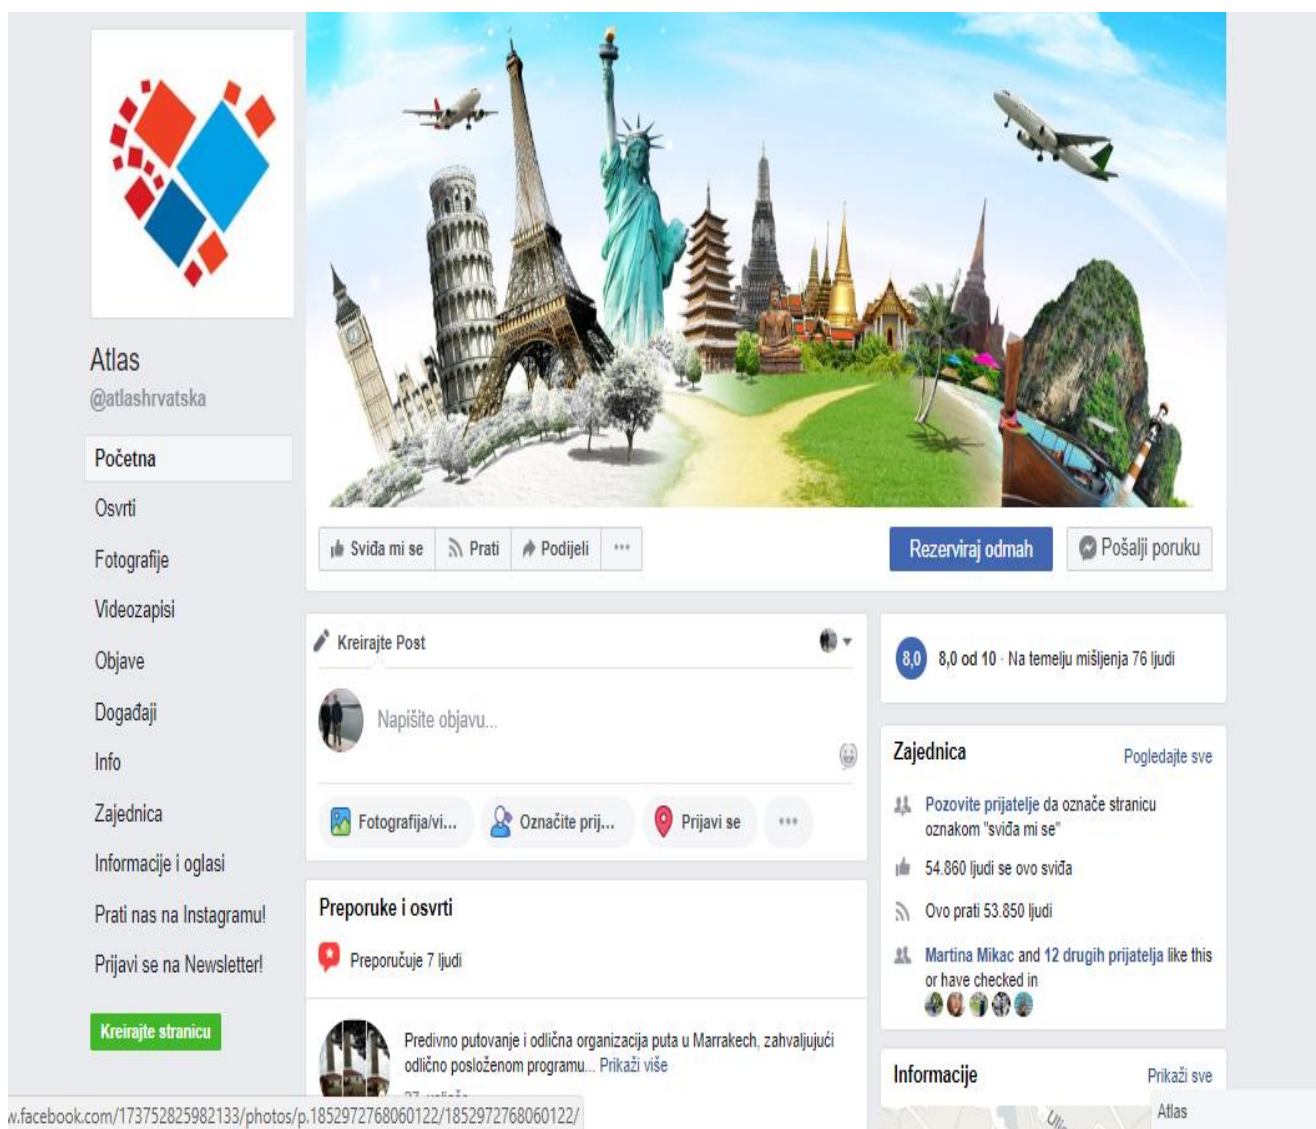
Atlas
@atlashrvatska

Početna
Osvrti
Fotografije
Videozapisi
Objave
Događaji
Info
Zajednica
Informacije i oglasi
Prati nas na Instagramu!
Prijavi se na Newsletter!

Kreirajte stranicu

Sviđa mi se
Prati
Podijeli
...
Rezerviraj odmah
Pošalji poruku

Kreirajte Post
Napišite objavu...
Fotografija/vi...
Označite prij...
Prijavi se
...

Preporuke i osvrti
Preporučuje 7 ljudi

Predivno putovanje i odlična organizacija puta u Marrakech, zahvaljujući odlično posloženom programu... Prikaži više
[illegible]

8,0
8,0 od 10 · Na temelju mišljenja 76 ljudi

Zajednica
Pogledajte sve
Pozovite prijatelje da označe stranicu oznakom "sviđa mi se"
54.860 ljudi se ovo sviđa
Ovo prati 53.850 ljudi
Martina Mikac and 12 drugih prijatelja like this or have checked in

Informacije
Prikaži sve
Atlas

w.facebook.com/173752825982133/photos/p.1852972768060122/1852972768060122/